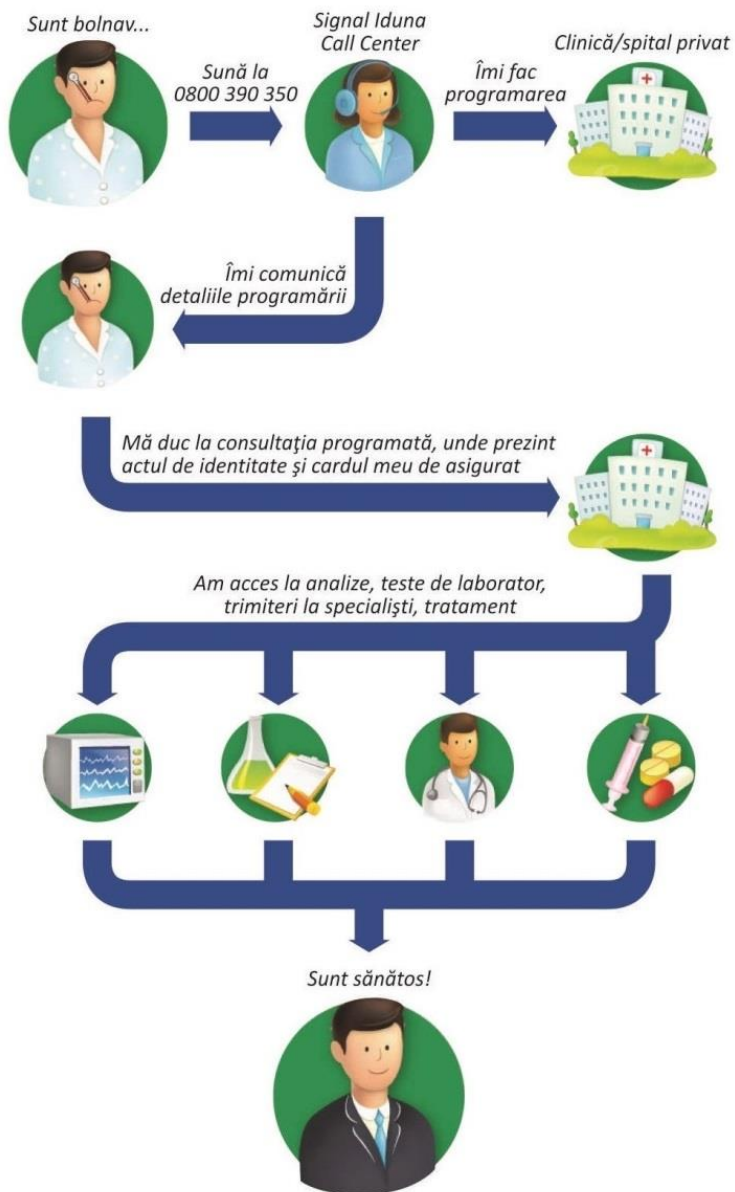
Sunt bolnav...

Sună la 0800 390 350

Signal Iduna Call Center

Îmi fac programarea

Clinică/spital privat

Îmi comunică detaliile programării

Mă duc la consultaţia programată, unde prezint actul de identitate şi cardul meu de asigurat

Am acces la analize, teste de laborator, trimiteri la specialişti, tratament

Sunt sănătos!